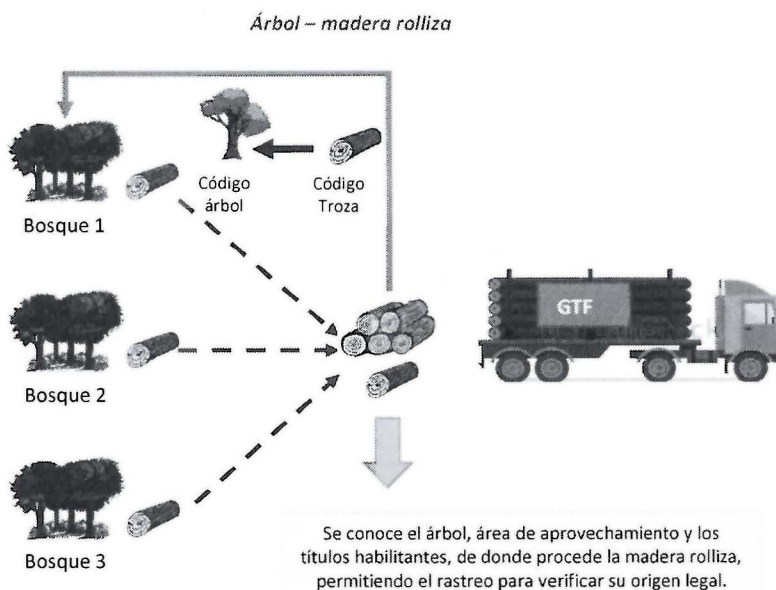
Árbol – madera rolliza

Código árbol

Código Troza

Bosque 1

Bosque 2

Bosque 3

GTF

Se conoce el árbol, área de aprovechamiento y los títulos habilitantes, de donde procede la madera rolliza, permitiendo el rastreo para verificar su origen legal.